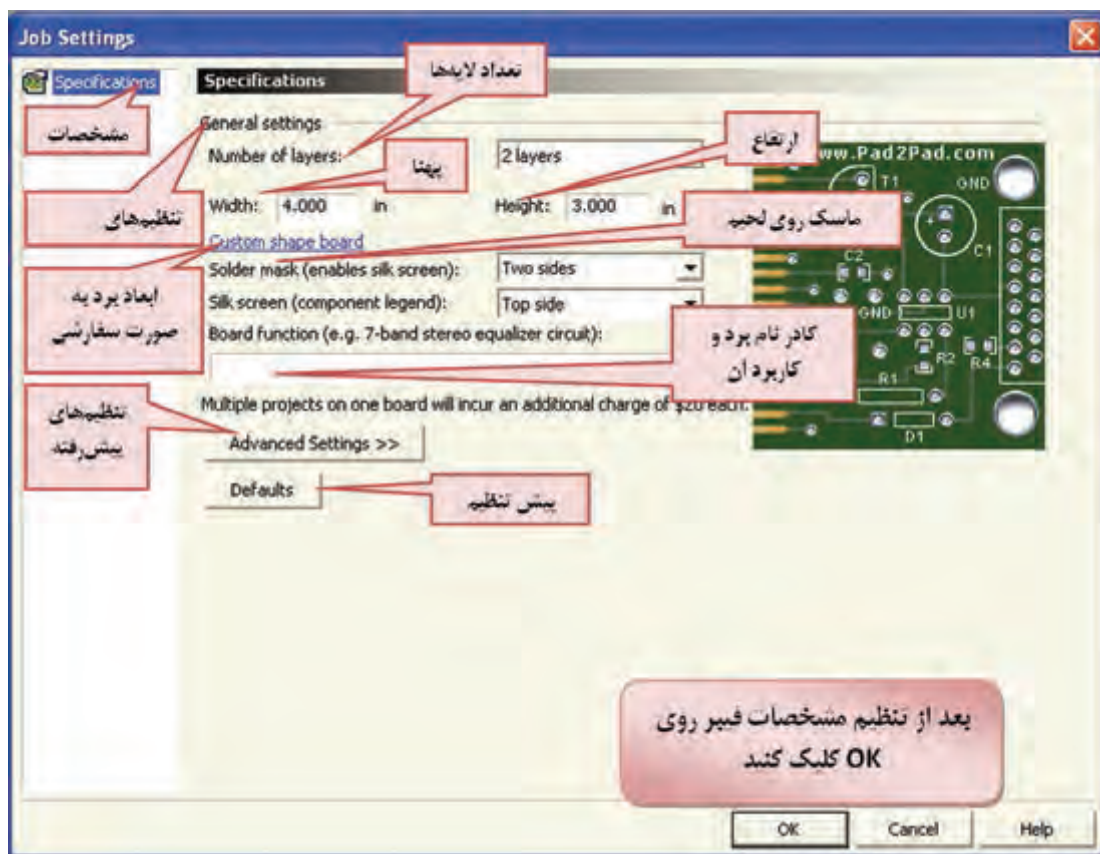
Job Settings

Specifications

مشخصات

Specifications

تعداد لایه‌ها

General settings

تنظیم‌های

Number of layers: 2 layers

ارتفاع

پهنا

Width: 4.000 in Height: 3.000 in

ماسک روی لحیم

Custom shape board

ابعاد برد به صورت سفارشی

Solder mask (enables silk screen): Two sides

Silk screen (component legend): Top side

Board function (e.g. 7-band stereo equalizer circuit):

کادر نام برد و کاربرد آن

Multiple projects on one board will incur an additional charge of $20 each.

تنظیم‌های پیش‌رفته

Advanced Settings >>

Defaults

پیش تنظیم

www.Pad2Pad.com

T1 GND C2 C1 GND U1 R2 R4 R1 D1

بعد از تنظیم مشخصات فیبر روی OK کلیک کنید

OK Cancel Help